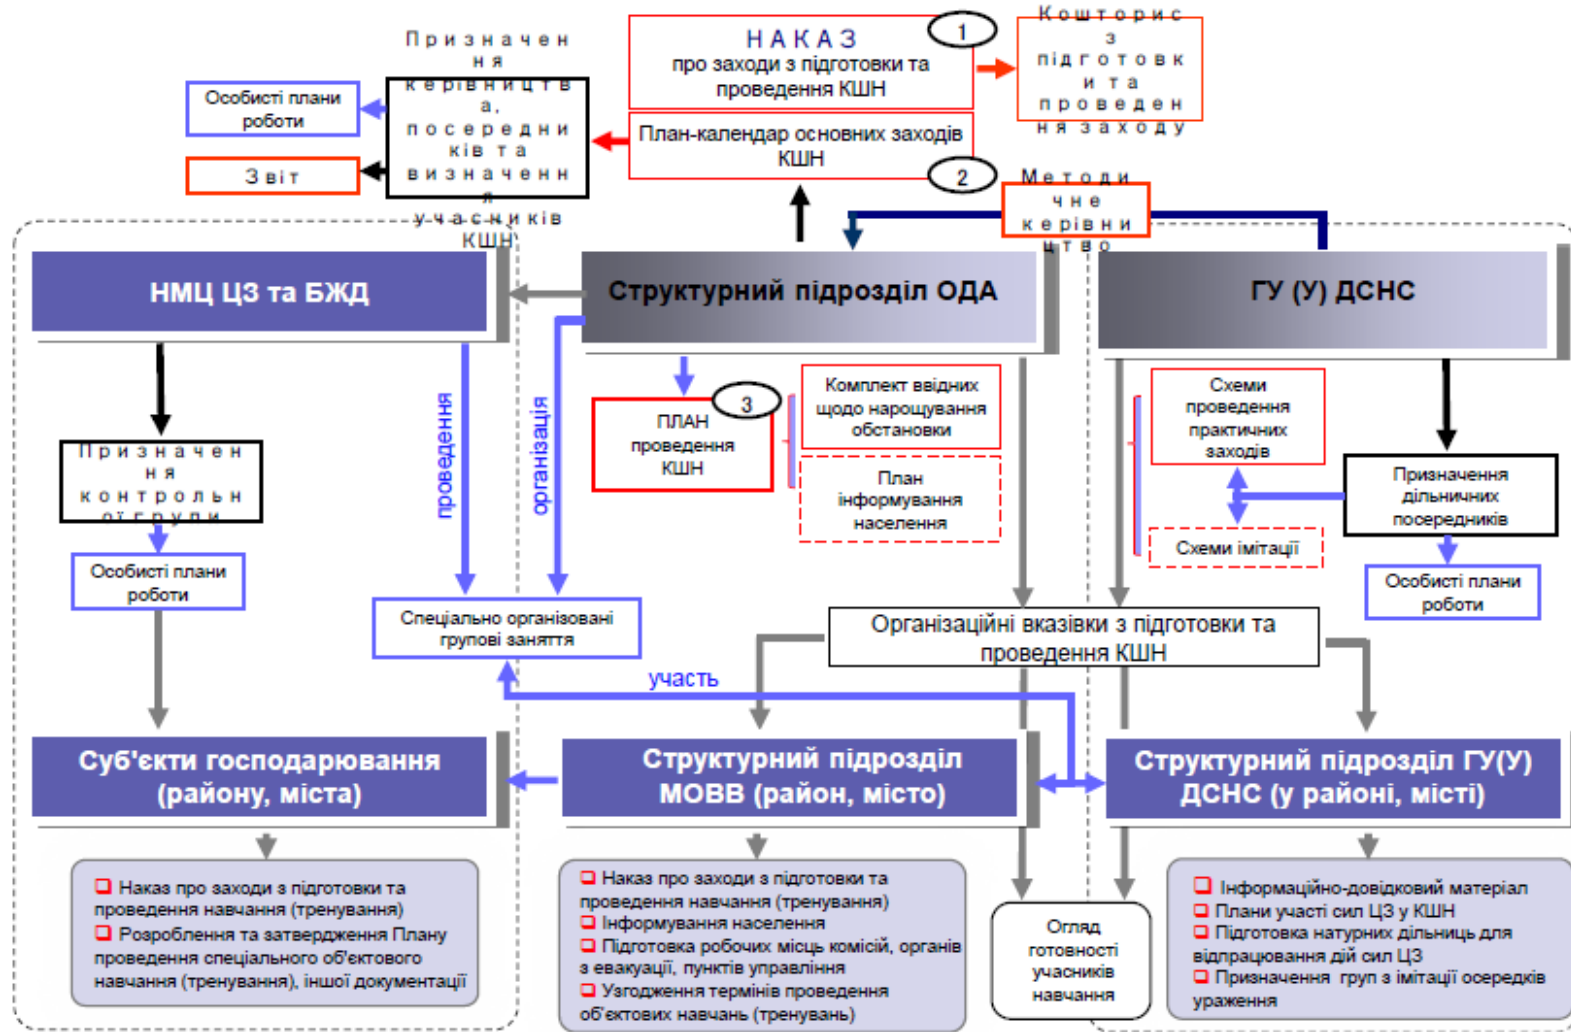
Призначення керівництва, посередників та визначення учасників КШН

Особисті плани роботи

Звіт

НАКАЗ
про заходи з підготовки та проведення КШН

1

Кошторис з підготовки та проведення заходу

План-календар основних заходів КШН

2

Методичне керівництво

НМЦ ЦЗ та БЖД

Структурний підрозділ ОДА

ГУ (У) ДСНС

Призначення контрольної групи

Особисті плани роботи

проведення

організація

ПЛАН проведення КШН

3

Комплект ввідних щодо нарощування обстановки

План інформування населення

Схеми проведення практичних заходів

Схеми імітації

Призначення дільничних посередників

Особисті плани роботи

Спеціально організовані групові заняття

Організаційні вказівки з підготовки та проведення КШН

участь

Суб'єкти господарювання (району, міста)

Структурний підрозділ МОВВ (район, місто)

Структурний підрозділ ГУ(У) ДСНС (у районі, місті)

❑ Наказ про заходи з підготовки та проведення навчання (тренування)
❑ Розроблення та затвердження Плану проведення спеціального об'єктового навчання (тренування), іншої документації

❑ Наказ про заходи з підготовки та проведення навчання (тренування)
❑ Інформування населення
❑ Підготовка робочих місць комісій, органів з евакуації, пунктів управління
❑ Узгодження термінів проведення об'єктових навчань (тренувань)

Огляд готовності учасників навчання

❑ Інформаційно-довідковий матеріал
❑ Плани участі сил ЦЗ у КШН
❑ Підготовка натурних дільниць для відпрацювання дій сил ЦЗ
❑ Призначення груп з імітації осередків ураження